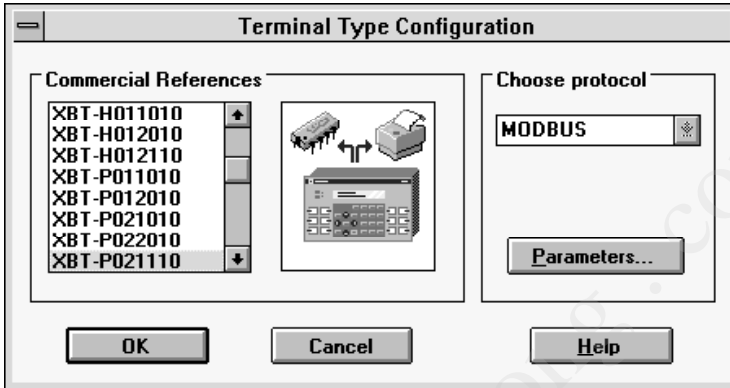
Terminal Type Configuration

Commercial References

XBT-H011010
XBT-H012010
XBT-H012110
XBT-P011010
XBT-P012010
XBT-P021010
XBT-P022010
XBT-P021110

Choose protocol

MODBUS

Parameters...

OK

Cancel

Help